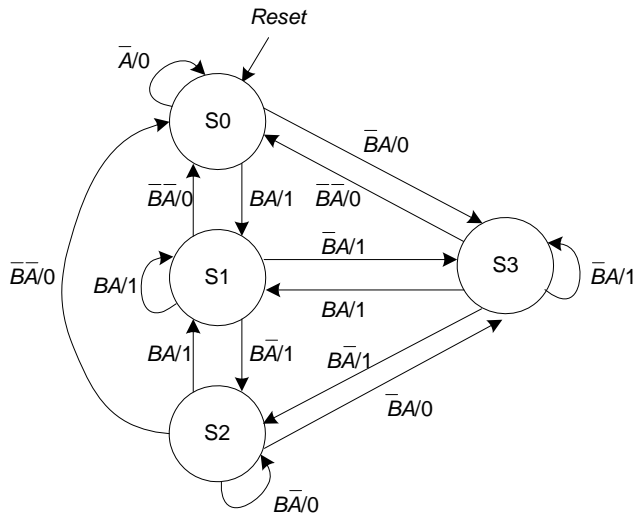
Reset

$\overline{A}/0$

S0

$\overline{B}A/0$

$\overline{B}\overline{A}/0$

$BA/1$

$\overline{B}\overline{A}/0$

$\overline{B}\overline{A}/0$

$\overline{B}A/1$

$BA/1$

S1

S3

$\overline{B}A/1$

$BA/1$

$BA/1$

$B\overline{A}/1$

$B\overline{A}/1$

$\overline{B}A/0$

S2

$B\overline{A}/0$